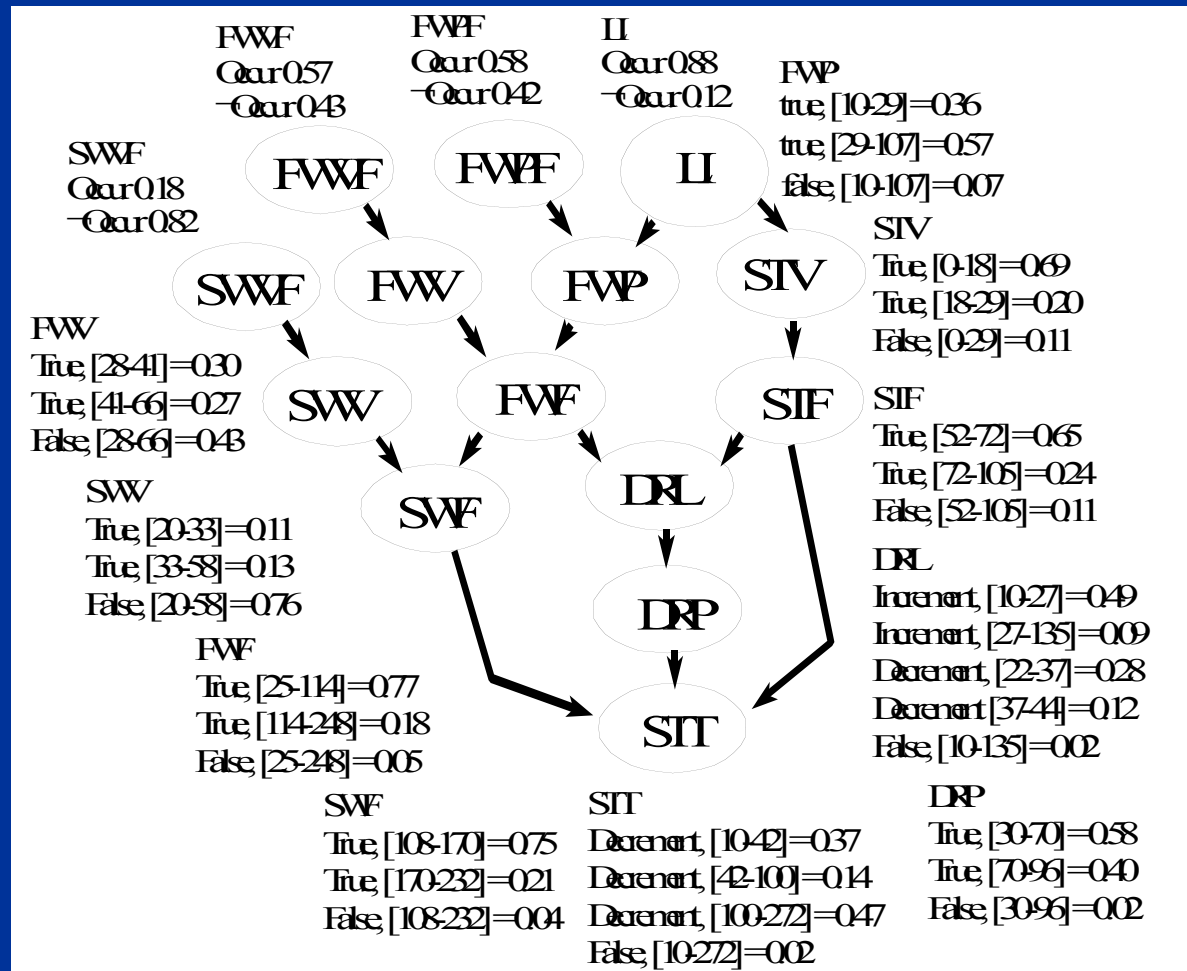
FWWF
Occur 0.57
¬Occur 0.43

FWPF
Occur 0.58
¬Occur 0.42

LI
Occur 0.88
¬Occur 0.12

FWP
true, [10-29]=0.36
true, [29-107]=0.57
false, [10-107]=0.07

SWWF
Occur 0.18
¬Occur 0.82

FWWF

FWPF

LI

SWWF

FWW

FWP

STV

STV
True, [0-18]=0.69
True, [18-29]=0.20
False, [0-29]=0.11

FWW
True, [28-41]=0.30
True, [41-66]=0.27
False, [28-66]=0.43

SWW

FWF

STF

STF
True, [52-72]=0.65
True, [72-105]=0.24
False, [52-105]=0.11

SWW
True, [20-33]=0.11
True, [33-58]=0.13
False, [20-58]=0.76

SWF

DRL

DRL
Increment, [10-27]=0.49
Increment, [27-135]=0.09
Decrement, [22-37]=0.28
Decrement [37-44]=0.12
False, [10-135]=0.02

DRP

FWF
True, [25-114]=0.77
True, [114-248]=0.18
False, [25-248]=0.05

STT

SWF
True, [108-170]=0.75
True, [170-232]=0.21
False, [108-232]=0.04

STT
Decrement, [10-42]=0.37
Decrement, [42-100]=0.14
Decrement, [100-272]=0.47
False, [10-272]=0.02

DRP
True, [30-70]=0.58
True, [70-96]=0.40
False, [30-96]=0.02